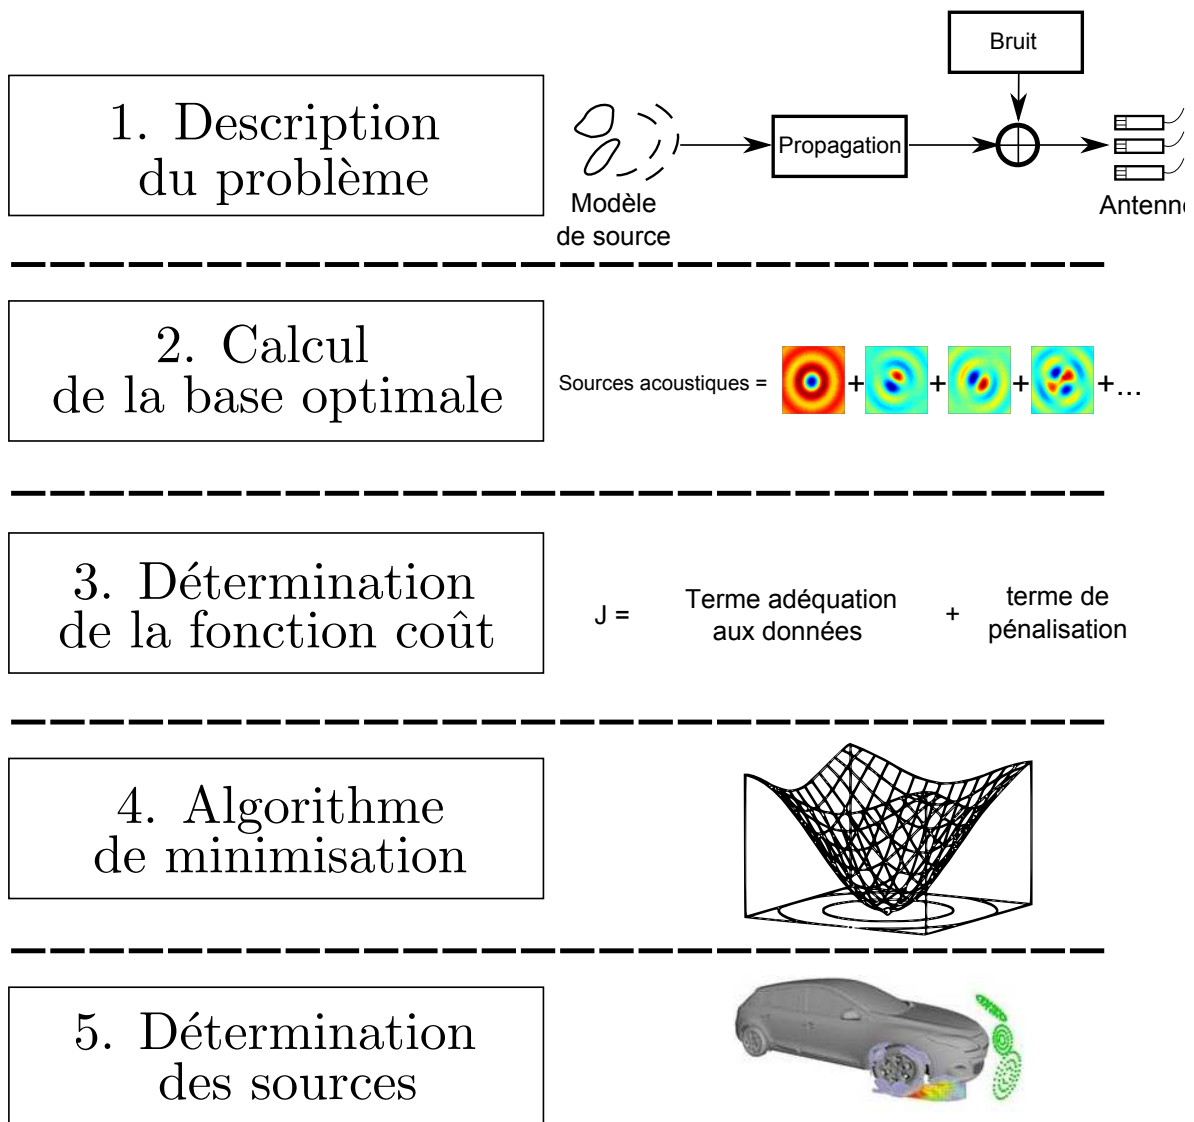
1. Description du problème

Bruit

Propagation

Modèle de source

Antenn

2. Calcul de la base optimale

Sources acoustiques = + + + +...

3. Détermination de la fonction coût

J = Terme adéquation aux données + terme de pénalisation

4. Algorithme de minimisation

5. Détermination des sources